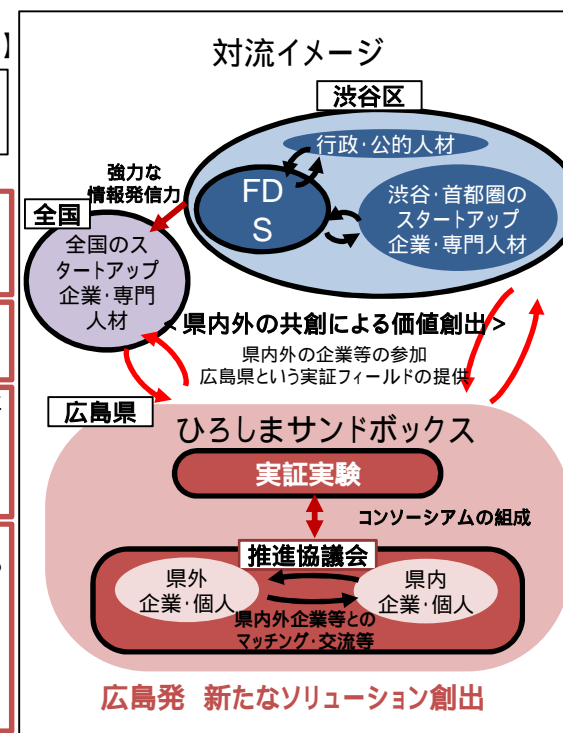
】

対流イメージ

渋谷区

行政・公的人材

FDS

渋谷・首都圏のスタートアップ企業・専門人材

強力な情報発信力

全国

全国のスタートアップ企業・専門人材

＜県内外の共創による価値創出＞

県内外の企業等の参加
広島県という実証フィールドの提供

広島県

ひろしまサンドボックス

実証実験

コンソーシアムの組成

推進協議会

県外企業・個人

県内企業・個人

県内外企業等とのマッチング・交流等

広島発　新たなソリューション創出